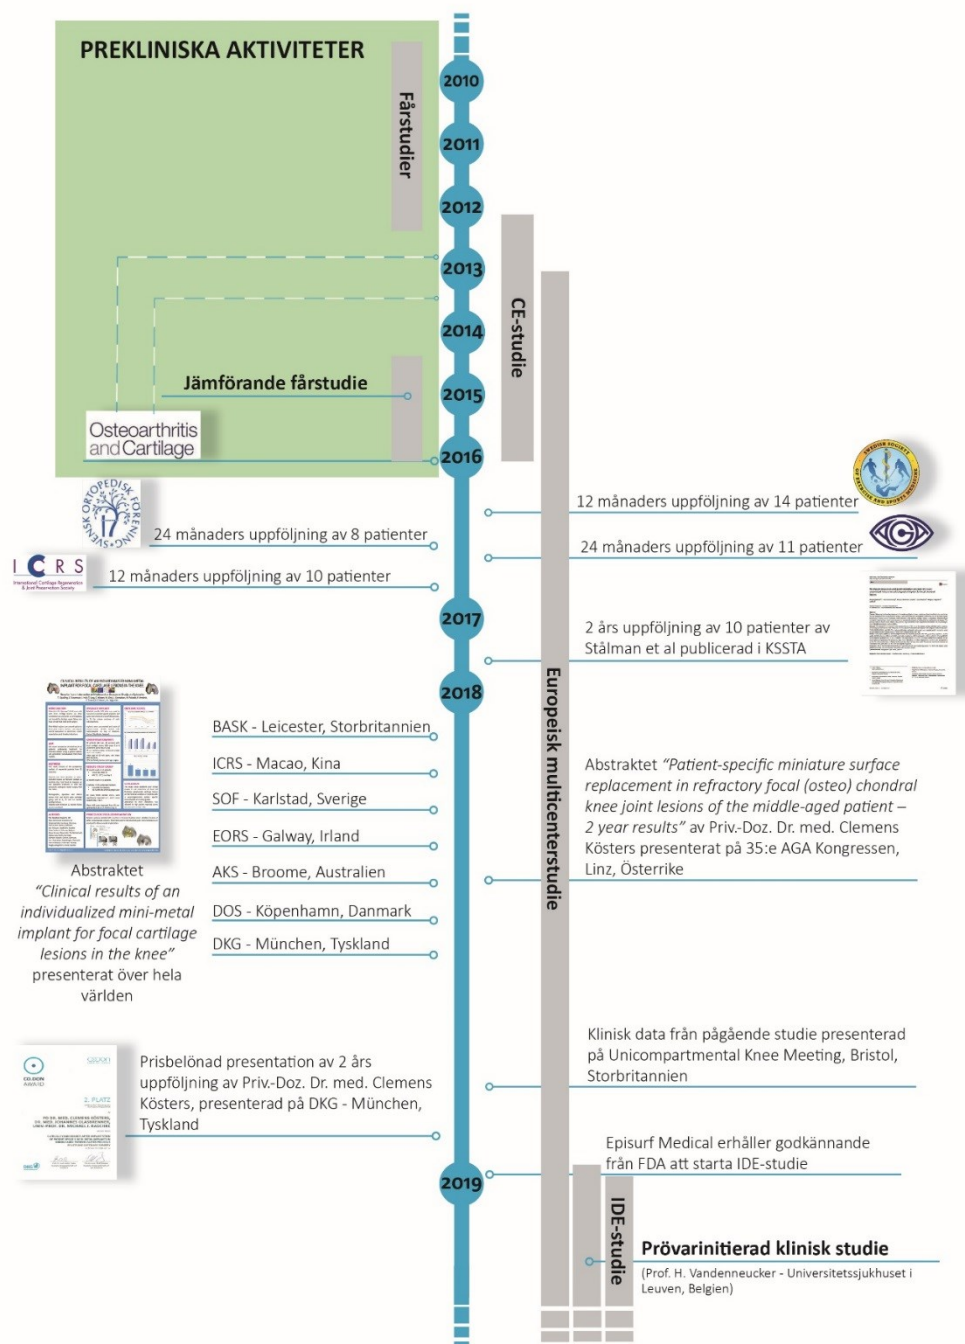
PREKLINISKA AKTIVITETER

Fårstudier

2010

2011

2012

2013

2014

2015

2016

CE-studie

Jämförande fårstudie

Osteoarthritis and Cartilage

12 månaders uppföljning av 14 patienter

24 månaders uppföljning av 8 patienter

24 månaders uppföljning av 11 patienter

ICRS

12 månaders uppföljning av 10 patienter

2017

2 års uppföljning av 10 patienter av Stålman et al publicerad i KSSTA

2018

Europeisk multicenterstudie

BASK - Leicester, Storbritannien

ICRS - Macao, Kina

SOF - Karlstad, Sverige

EORS - Galway, Irland

AKS - Broome, Australien

DOS - Köpenhamn, Danmark

DKG - München, Tyskland

Abstraktet "Clinical results of an individualized mini-metal implant for focal cartilage lesions in the knee" presenterat över hela världen

Abstraktet "Patient-specific miniature surface replacement in refractory focal (osteo) chondral knee joint lesions of the middle-aged patient – 2 year results" av Priv.-Doz. Dr. med. Clemens Kösters presenterat på 35:e AGA Kongressen, Linz, Österrike

Klinisk data från pågående studie presenterad på Unicompartmental Knee Meeting, Bristol, Storbritannien

Prisbelönad presentation av 2 års uppföljning av Priv.-Doz. Dr. med. Clemens Kösters, presenterad på DKG - München, Tyskland

Episurf Medical erhåller godkännande från FDA att starta IDE-studie

2019

IDE-studie

Prövarinitierad klinisk studie

(Prof. H. Vandenneucker - Universitetssjukhuset i Leuven, Belgien)